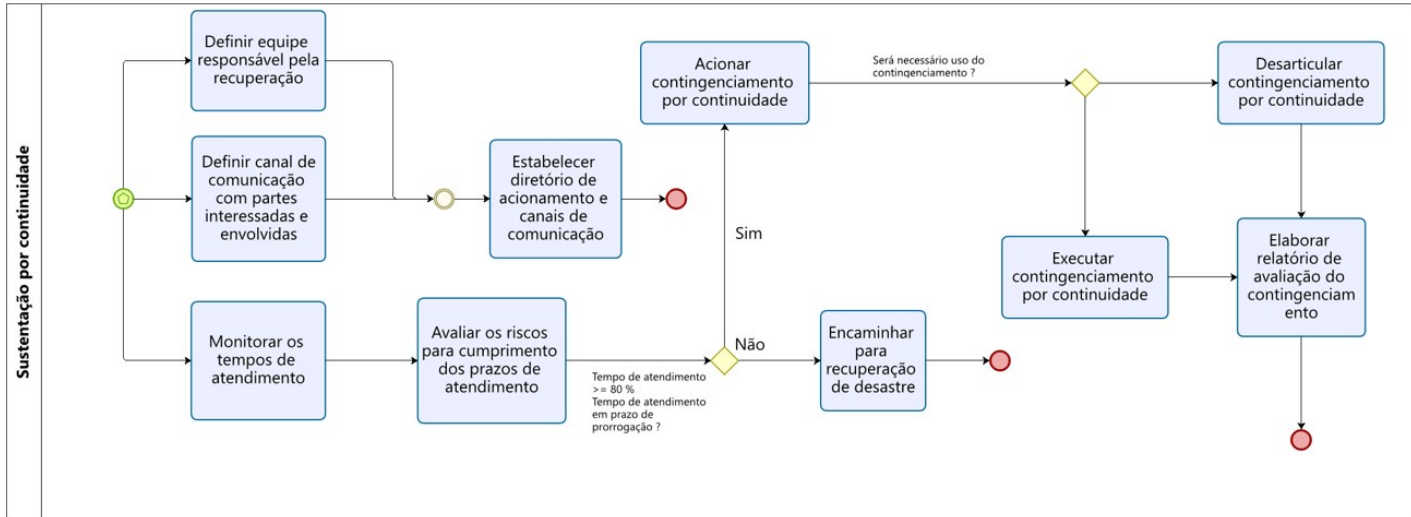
Sustentação por continuidade

Definir equipe responsável pela recuperação

Definir canal de comunicação com partes interessadas e envolvidas

Estabelecer diretório de acionamento e canais de comunicação

Monitorar os tempos de atendimento

Avaliar os riscos para cumprimento dos prazos de atendimento

Tempo de atendimento >= 80 % Tempo de atendimento em prazo de prorrogação ?

Sim

Não

Acionar contingenciamento por continuidade

Será necessário uso do contingenciamento ?

Encaminhar para recuperação de desastre

Desarticular contingenciamento por continuidade

Executar contingenciamento por continuidade

Elaborar relatório de avaliação do contingenciam ento